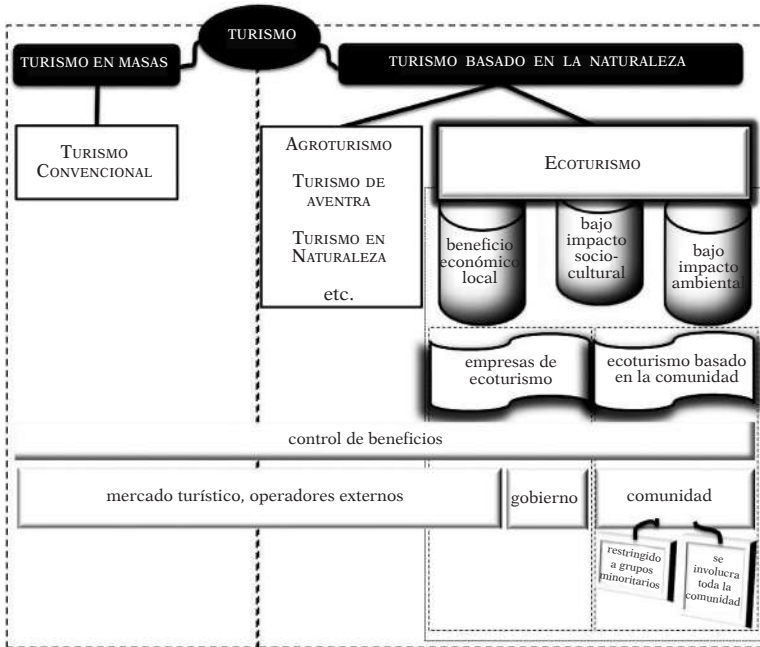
TURISMO

TURISMO EN MASAS

TURISMO BASADO EN LA NATURALEZA

TURISMO CONVENCIONAL

AGROTURISMO

TURISMO DE AVENTRA

TURISMO EN NATURALEZA

etc.

ECOTURISMO

beneficio económico local

bajo impacto socio-cultural

bajo impacto ambiental

empresas de ecoturismo

ecoturismo basado en la comunidad

control de beneficios

mercado turístico, operadores externos

gobierno

comunidad

restringido a grupos minoritarios

se involucra toda la comunidad